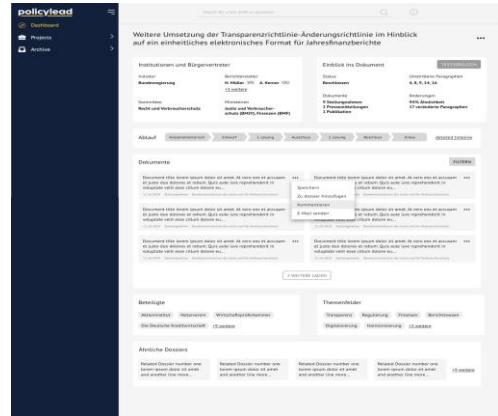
policylead

Dashboard
Projects
Archive

Weitere Umsetzung der Transparenzrichtlinie-Änderungsrichtlinie im Hinblick auf ein einheitliches elektronisches Format für Jahresfinanzberichte

Institutionen und Bürgervertreter

Initiator
Bundesregierung

Berichterstatter
H. Müller A. Kenner
+3 weitere

Sachgebiet
Recht und Verbraucherschutz

Ministerien
Justiz und Verbraucherschutz (BMJV), Finanzen (BMF)

Einblick ins Dokument

Status
Beschlossen

Unveränderte Paragraphen
6, 8, 9, 14, 16

Dokumente
9 Stellungnahmen
2 Pressemitteilungen
1 Publikation

Änderungen
94% Abdeckbeit
17 veränderte Paragraphen

Ablauf

detailed timeline

Dokumente

FILTERN

Document title lorem ipsum dolor sit amet At vero eos et accusam et justo duo dolores et rebum Quis aute iure reprehenderit in voluptate velit esse cillum dolore eu

Speichern
Zu Dossier hinzufügen
Kommentieren
E-Mail senden

2 WEITERE LADEN

Beteiligte

Aktionnaire Netzwerke Wirtschaftsprüferkammer Die Deutsche Kreditwirtschaft +5 weitere

Themenfelder

Transparenz Regulierung Finanzen Berichtswesen Digitalisierung Harmonisierung +5 weitere

Ähnliche Dossiers

Related Dossier number one lorem ipsum dolor sit amet and another line more

+5 weitere